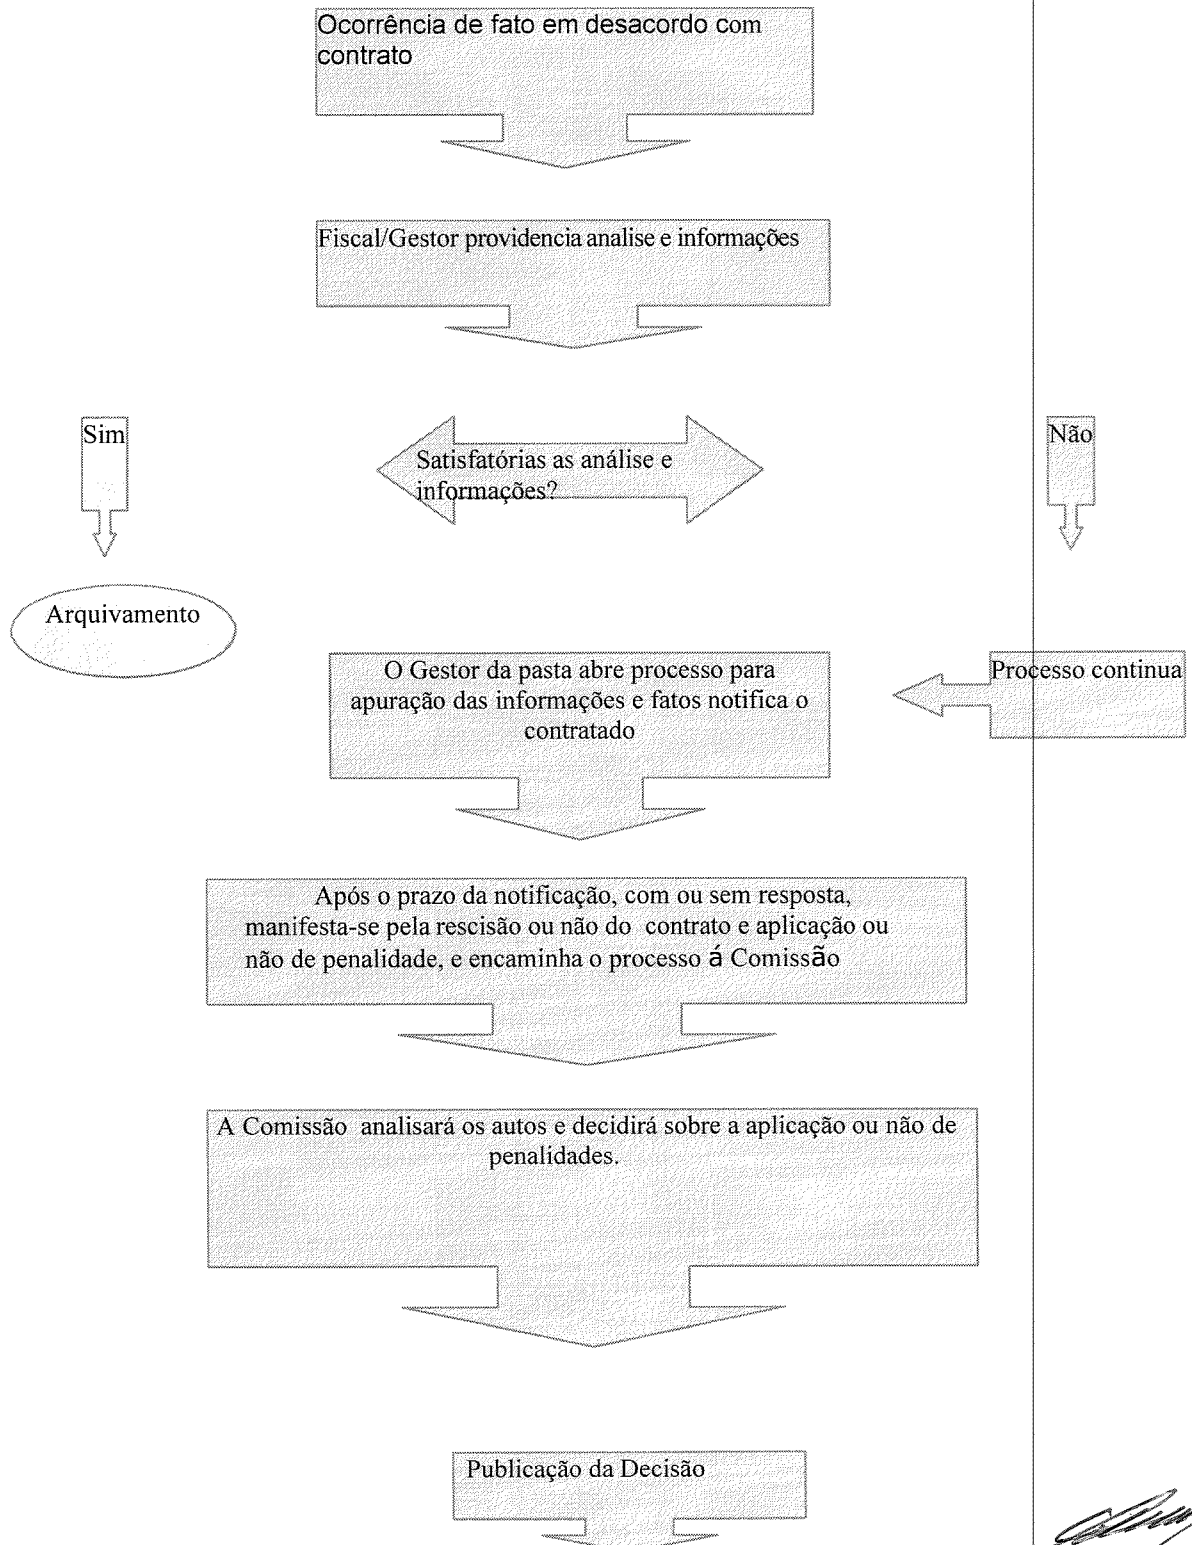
Ocorrência de fato em desacordo com contrato

Fiscal/Gestor providencia analise e informações

Sim

Satisfatórias as análise e informações?

Não

Arquivamento

O Gestor da pasta abre processo para apuração das informações e fatos notifica o contratado

Processo continua

Após o prazo da notificação, com ou sem resposta, manifesta-se pela rescisão ou não do contrato e aplicação ou não de penalidade, e encaminha o processo á Comissão

A Comissão analisará os autos e decidirá sobre a aplicação ou não de penalidades.

Publicação da Decisão